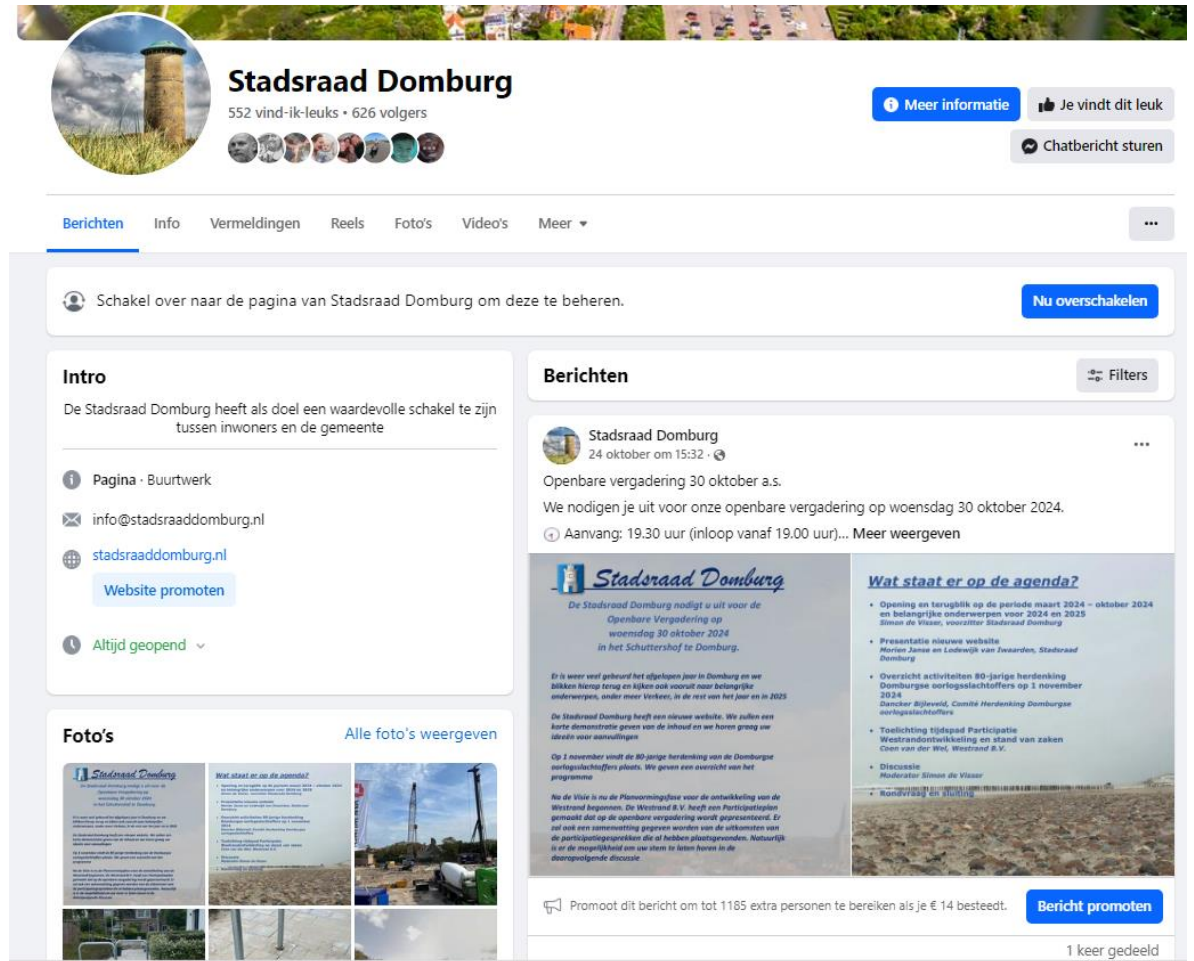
Stadsraad Domburg
552 vind-ik-leuks • 626 volgers

Meer informatie
Je vindt dit leuk
Chatbericht sturen

Berichten Info Vermeldingen Reels Foto's Video's Meer ▾
···

Schakel over naar de pagina van Stadsraad Domburg om deze te beheren.
Nu overschakelen

Intro
De Stadsraad Domburg heeft als doel een waardevolle schakel te zijn tussen inwoners en de gemeente

Pagina · Buurtwerk
info@stadsraaddomburg.nl
stadsraaddomburg.nl
Website promoten
Altijd geopend

Foto's
Alle foto's weergeven

Berichten
Filters

Stadsraad Domburg
24 oktober om 15:32 ·
···

Openbare vergadering 30 oktober a.s.

We nodigen je uit voor onze openbare vergadering op woensdag 30 oktober 2024.

Aanvang: 19.30 uur (inloop vanaf 19.00 uur)... Meer weergeven

Stadsraad Domburg

De Stadsraad Domburg nodigt u uit voor de Openbare Vergadering op woensdag 30 oktober 2024 in het Schuttershof te Domburg.

Er is weer veel gebeurd het afgelopen jaar in Domburg en we blikken hierop terug en kijken ook vooruit naar belangrijke onderwerpen, onder meer Verkeer, in de rest van het jaar en in 2025

De Stadsraad Domburg heeft een nieuwe website. We zullen een korte demonstratie geven van de inhoud en we horen graag uw ideeën voor aanvullingen

Op 1 november vindt de 80-jarige herdenking van de Domburgse oorlogsslachtoffers plaats. We geven een overzicht van het programma

Na de Visie is nu de Planvormingsfase voor de ontwikkeling van de Westrand begonnen. De Westrand B.V. heeft een Participatieplan gemaakt dat op de openbare vergadering wordt gepresenteerd. Er zal ook een samenvatting gegeven worden van de uitkomsten van de participatiegesprekken die al hebben plaatsgevonden. Natuurlijk is er de mogelijkheid om uw stem te laten horen in de daaropvolgende discussie

Wat staat er op de agenda?

• Opening en terugblik op de periode maart 2024 – oktober 2024 en belangrijke onderwerpen voor 2024 en 2025
Simon de Visser, voorzitter Stadsraad Domburg
• Presentatie nieuwe website
Morien Janse en Lodewijk van Iwaarden, Stadsraad Domburg
• Overzicht activiteiten 80-jarige herdenking Domburgse oorlogsslachtoffers op 1 november 2024
Dancker Bijleveld, Comité Herdenking Domburgse oorlogsslachtoffers
• Toelichting tijdspad Participatie Westrandontwikkeling en stand van zaken
Coen van der Wel, Westrand B.V.
• Discussie
Moderator Simon de Visser
• Rondvraag en sluiting

Promoot dit bericht om tot 1185 extra personen te bereiken als je € 14 besteedt.
Bericht promoten

1 keer gedeeld